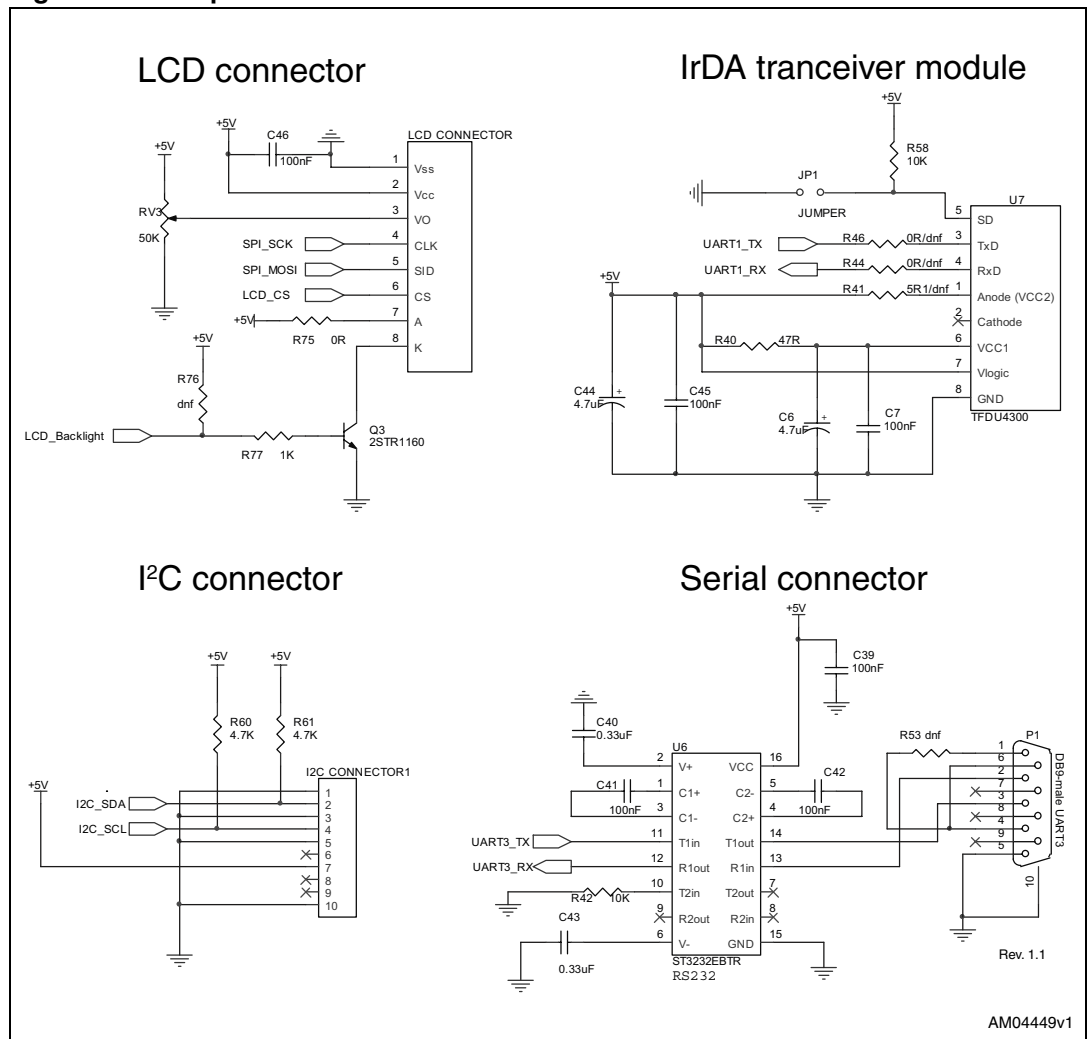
LCD connector

+5V
C46
100nF
LCD CONNECTOR
1 Vss
2 Vcc
3 VO
4 CLK
5 SID
6 CS
7 A
8 K
+5V
RV3
50K
SPI_SCK
SPI_MOSI
LCD_CS
+5V
R75 0R
+5V
R76
dnf
LCD_Backlight
R77 1K
Q3
2STR1160

IrDA tranceiver module

+5V
R58
10K
JP1
JUMPER
U7
5 SD
UART1_TX
R46 0R/dnf
3 TxD
UART1_RX
R44 0R/dnf
4 RxD
+5V
R41 5R1/dnf
1 Anode (VCC2)
2 Cathode
R40 47R
6 VCC1
7 Vlogic
8 GND
C44
4.7uF
C45
100nF
C6
4.7uF
C7
100nF
TFDU4300

I$^2$C connector

+5V
+5V
R60
4.7K
R61
4.7K
I2C CONNECTOR1
+5V
I2C_SDA
I2C_SCL
1
2
3
4
5
6
7
8
9
10

Serial connector

+5V
C39
100nF
C40
0.33uF
U6
2 V+
VCC 16
C41
1 C1+
100nF
3 C1-
C2- 5
C2+ 4
C42
100nF
UART3_TX
11 T1in
T1out 14
UART3_RX
12 R1out
R1in 13
R42 10K
10 T2in
T2out 7
9 R2out
R2in 8
C43
0.33uF
6 V-
GND 15
ST3232EBTR
RS232
R53 dnf
P1
1
6
2
7
3
8
4
9
5
10
DB9-male UART3
Rev. 1.1

AM04449v1